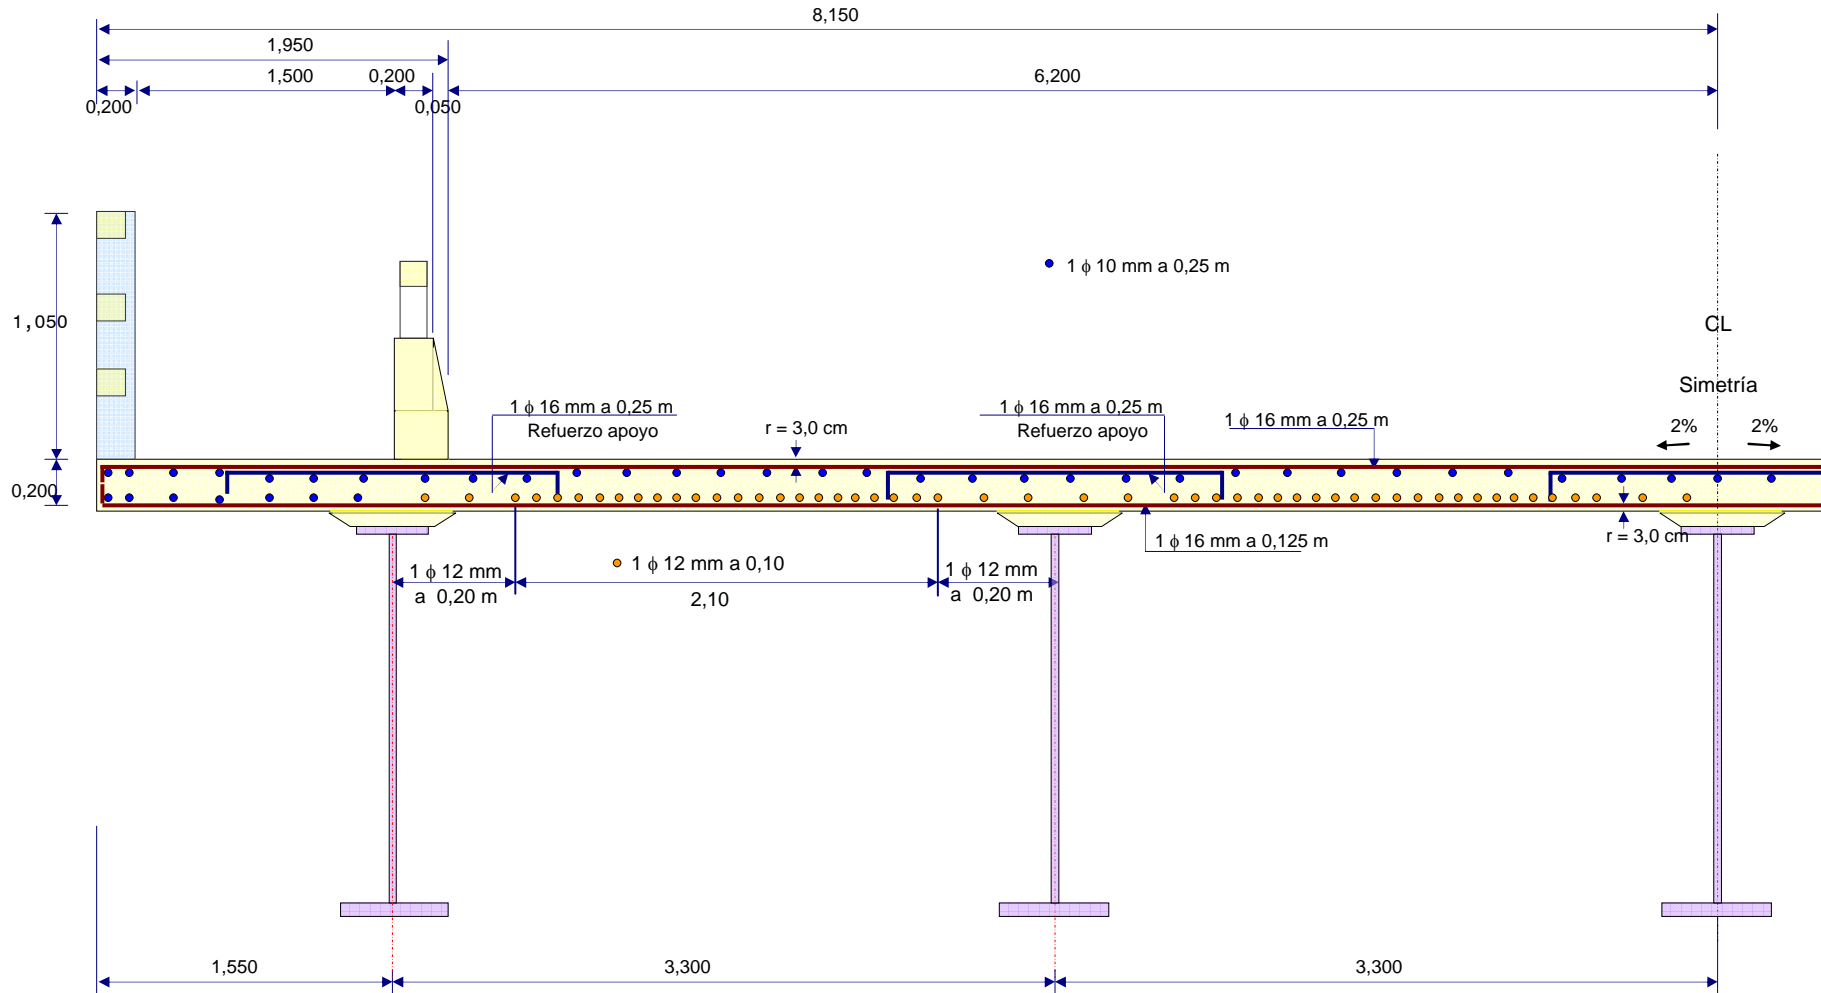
8,150

1,950

1,500 0,200 6,200

0,200 0,050

1 $\phi$ 10 mm a 0,25 m

1,050

CL

Simetría

1 $\phi$ 16 mm a 0,25 m
Refuerzo apoyo

r = 3,0 cm

1 $\phi$ 16 mm a 0,25 m
Refuerzo apoyo

1 $\phi$ 16 mm a 0,25 m

2% 2%

0,200

1 $\phi$ 16 mm a 0,125 m

r = 3,0 cm

1 $\phi$ 12 mm a 0,10

1 $\phi$ 12 mm a 0,20 m

2,10

1 $\phi$ 12 mm a 0,20 m

1,550 3,300 3,300